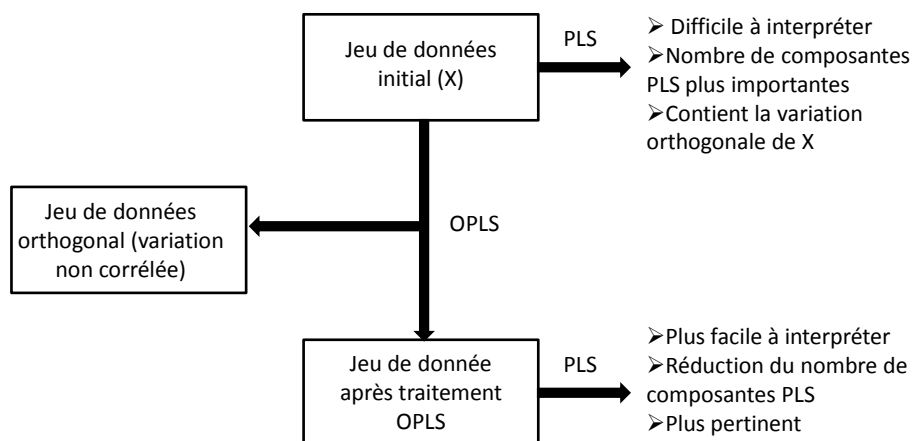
Jeu de données initial (X)

PLS

➢ Difficile à interpréter
➢ Nombre de composantes PLS plus importantes
➢ Contient la variation orthogonale de X

Jeu de données orthogonal (variation non corrélée)

OPLS

Jeu de donnée après traitement OPLS

PLS

➢ Plus facile à interpréter
➢ Réduction du nombre de composantes PLS
➢ Plus pertinent